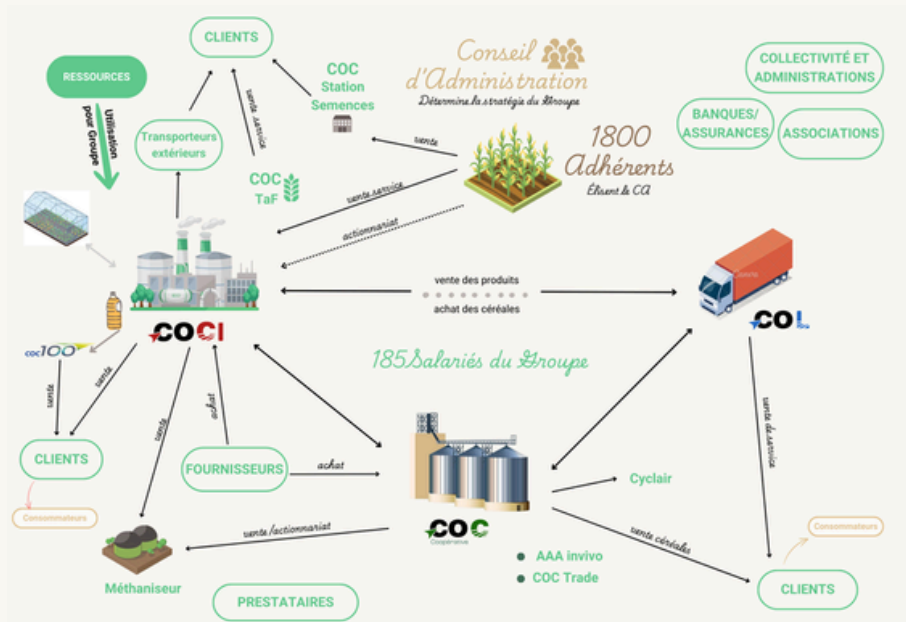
CLIENTS

RESSOURCES

Utilisation pour Groupe

Transporteurs extérieurs

vente service

COC Station Semences

COC TaF

Conseil d'Administration
Détermine la stratégie du Groupe

vente

vente service

1800 Adhérents
Élisent le CA

actionnariat

COLLECTIVITÉ ET ADMINISTRATIONS

BANQUES/ ASSURANCES

ASSOCIATIONS

COCI

coc100

vente des produits
achat des céréales

COL

185Salariés du Groupe

vente

vente

vente

achat

vente de service

CLIENTS

Consommateurs

FOURNISSEURS

achat

Cyclair

vente /actionnariat

COC
Coopérative

vente céréales

Consommateurs

AAA invivo

COC Trade

Méthaniseur

PRESTATAIRES

CLIENTS